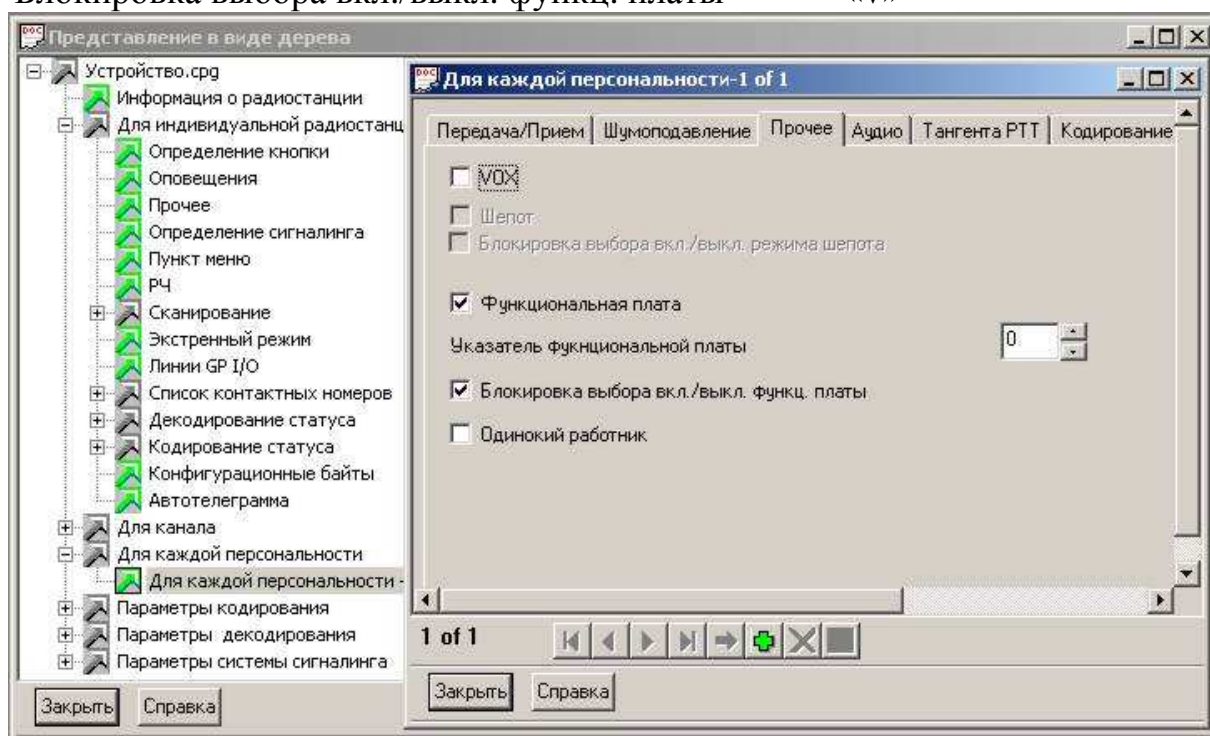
Блокировка выбора вкл./выкл. функц. платы «√»

Представление в виде дерева

Устройство.cpg
Информация о радиостанции
Для индивидуальной радиостанц
Определение кнопки
Оповещения
Прочее
Определение сигналинга
Пункт меню
РЧ
Сканирование
Экстренный режим
Линии GP I/O
Список контактных номеров
Декодирование статуса
Кодирование статуса
Конфигурационные байты
Автотелеграмма
Для канала
Для каждой персональности
Для каждой персональности -
Параметры кодирования
Параметры декодирования
Параметры системы сигналинга

Закрыть Справка

Для каждой персональности-1 of 1

Передача/Прием | Шумоподавление | Прочее | Аудио | Тангента PTT | Кодирование

VOX
Шепот
Блокировка выбора вкл./выкл. режима шепота

Функциональная плата
Указатель фукнциональной платы 0
Блокировка выбора вкл./выкл. функц. платы
Одинокий работник

1 of 1

Закрыть Справка